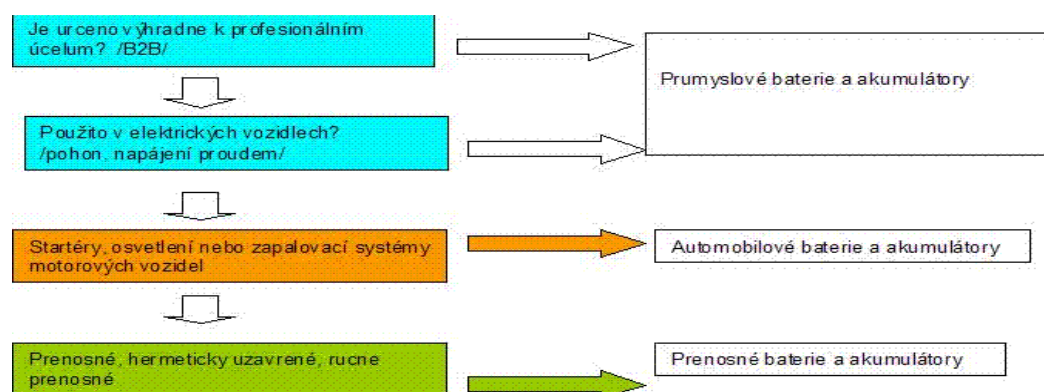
Je urceno výhradne k profesionálním úcelum? /B2B/

Prumyslové baterie a akumulátory

Použito v elektrických vozidlech? /pohon, napájení proudem/

Startéry, osvetlení nebo zapalovací systémy motorových vozidel

Automobilové baterie a akumulátory

Prenosné, hermeticky uzavrené, rucne prenosné

Prenosné baterie a akumulátory